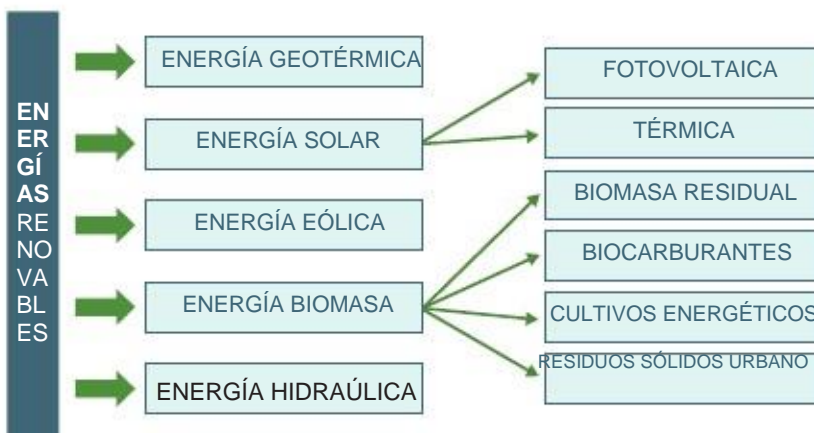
EN
ER
GÍ
AS
RE
NO
VA
BL
ES

ENERGÍA GEOTÉRMICA

ENERGÍA SOLAR

ENERGÍA EÓLICA

ENERGÍA BIOMASA

ENERGÍA HIDRAÚLICA

FOTOVOLTAICA

TÉRMICA

BIOMASA RESIDUAL

BIOCARBURANTES

CULTIVOS ENERGÉTICOS

RESIDUOS SÓLIDOS URBANO